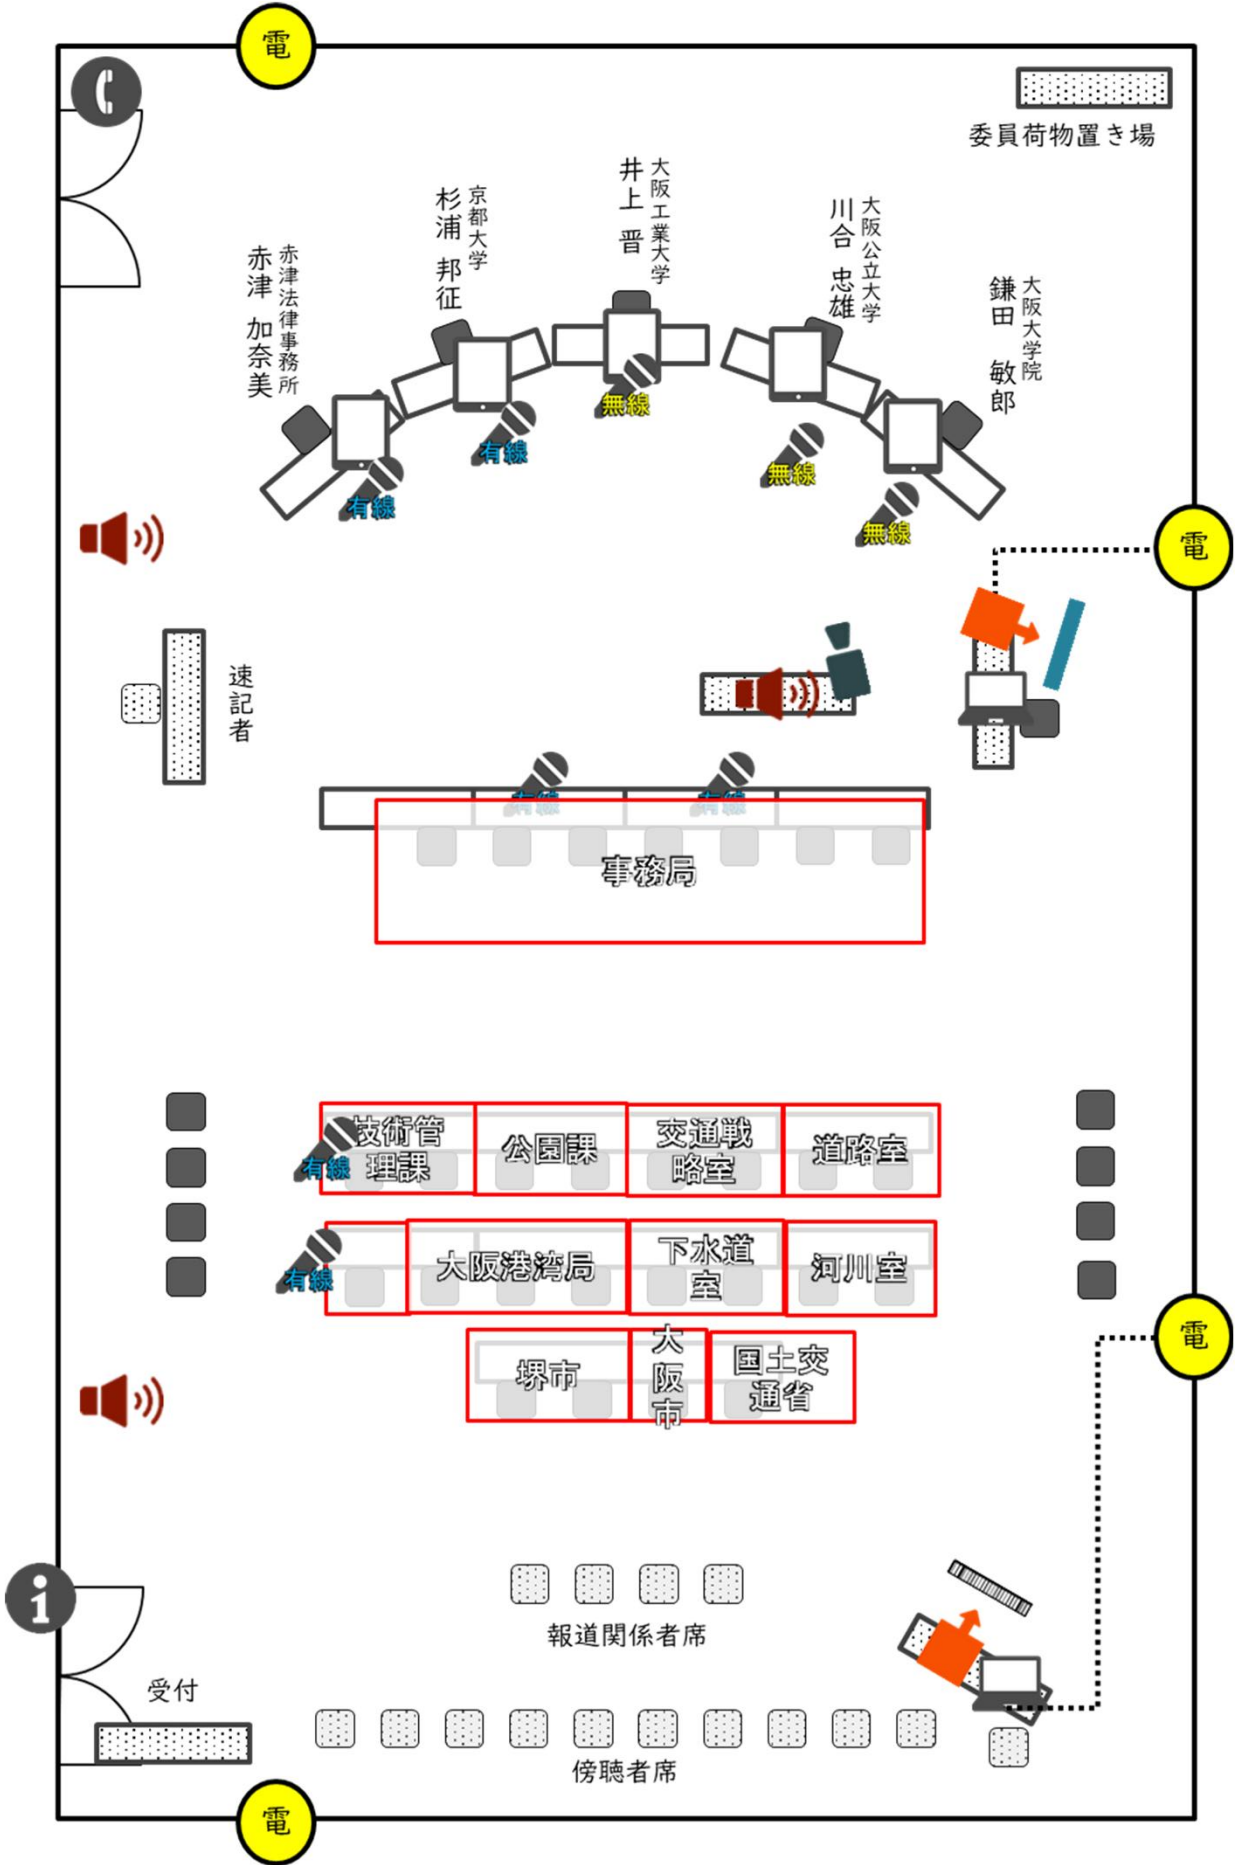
電

委員荷物置き場

赤津法律事務所 赤津 加奈美

京都大学 杉浦 邦征

大阪工業大学 井上 晋

大阪公立大学 川合 忠雄

大阪大学院 鎌田 敏郎

有線

有線

無線

無線

無線

電

速記者

有線

有線

事務局

技術管理課

有線

公園課

交通戦略室

道路室

有線

大阪港湾局

下水道室

河川室

堺市

大阪市

国土交通省

電

報道関係者席

受付

傍聴者席

電